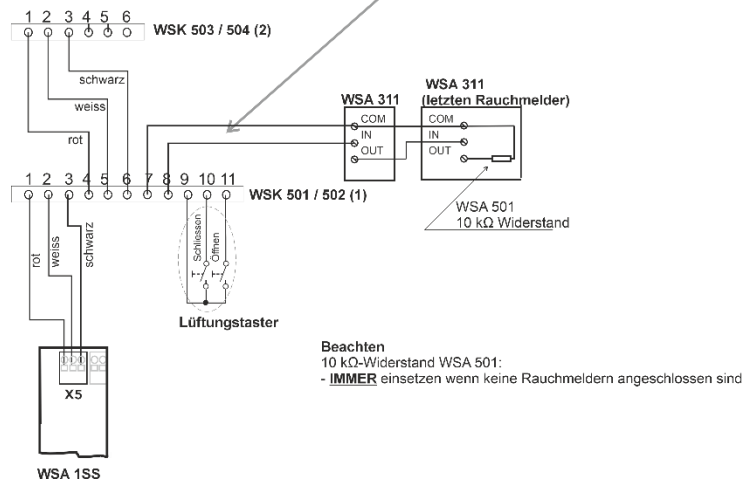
1 2 3 4 5 6
WSK 503 / 504 (2)

schwarz
weiss
rot

WSA 311
WSA 311
(letzten Rauchmelder)
COM
IN
OUT
COM
IN
OUT

1 2 3 4 5 6 7 8 9 10 11
WSK 501 / 502 (1)

rot
weiss
schwarz

Schliessen
Öffnen

WSA 501
10 kΩ Widerstand

Lüftungstaster

X5

WSA 1SS

Beachten
10 kΩ-Widerstand WSA 501:
- IMMER einsetzen wenn keine Rauchmeldern angeschlossen sind